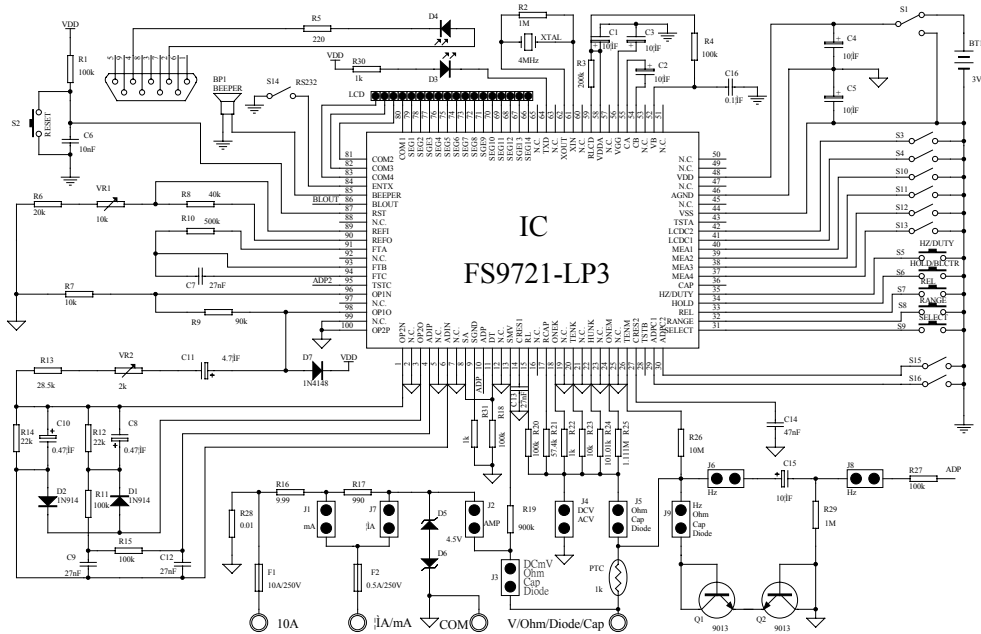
VDD
R1
100k
S2
RESET
C6
10nF
R5
220
D4
VDD
R30
1k
D3
BP1
BEEPER
S14
RS232
R2
1M
XTAL
4MHz
R3
200k
C1
10μF
C3
10μF
C2
10μF
R4
100k
C16
0.1μF
S1
C4
10μF
C5
10μF
BT1
3V
LCD
IC
FS9721-LP3
COM1 SEG1 SEG2 SEG3 SEG4 SEG5 SEG6 SEG7 SEG8 SEG9 SEG10 SEG11 SEG12 SEG13 SEG14 N.C TXD N.C XOUT XIN N.C RLCD VDDA N.C VGG CA CB N.C VB N.C
80 79 78 77 76 75 74 73 72 71 70 69 68 67 66 65 64 63 62 61 60 59 58 57 56 55 54 53 52 51
81 COM2
82 COM3
83 COM4
84 ENTX
85 BEEPER
86 BLOUT
87 RST
88 N.C.
89 REFI
90 REFO
91 FTA
92 N.C.
93 FTC
94 FTB
95 TSTC
96 OP1N
97 N.C.
98 OP1O
99 N.C
100 OP2P
50 N.C.
49 N.C.
48 VDD
47 N.C.
46 AGND
45 N.C.
44 VSS
43 TSTA
42 LCDC2
41 LCDC1
40 MEA1
39 MEA2
38 MEA3
37 MEA4
36 CAP
35 HZ/DUTY
34 HOLD
33 REL
32 RANGE
31 SELECT
S3
S4
S10
S11
S12
S13
S5
HZ/DUTY
S6
HOLD/BECTR
S7
REL
S8
RANGE
S9
SELECT
S15
S16
BLOUT
R6
20k
VR1
10k
R8
40k
R10
500k
C7
27nF
ADP2
R7
10k
R9
90k
OP2N N.C. OP2O ADIP N.C. ADIN N.C. SA SGND ADP DT DC SMV CRES1 RL N.C. RCAP ONEK N.C. TENK N.C. HUNK N.C. ONEM N.C. TENM CRES2 ADPC1 ADPC2 N.C.
1 2 3 4 5 6 7 8 9 10 11 12 13 14 15 16 17 18 19 20 21 22 23 24 25 26 27 28 29 30
R13
28.5k
VR2
2k
C11
4.7μF
D7
1N4148
VDD
R14
22k
C10
0.47μF
R12
22k
C8
0.47μF
D2
1N914
R11
100k
D1
1N914
R15
100k
C9
27nF
C12
27nF
R31
1k
R18
100k
C13
470pF
ADP
R20
100k
R21
57.4k
R22
1k
R23
10k
R24
101.01k
R25
1.111M
C14
47nF
R26
10M
R28
0.01
R16
9.99
R17
990
J1
mA
J7
μA
D5
4.5V
D6
J2
AMP
R19
900k
J3
DCmV
Ohm
Cap
Diode
J4
DCV
ACV
J5
Ohm
Cap
Diode
J9
Hz
Ohm
Cap
Diode
J6
Hz
C15
10μF
J8
Hz
R27
100k
ADP
R29
1M
PTC
1k
F1
10A/250V
F2
0.5A/250V
10A
μA/mA
COM
V/Ohm/Diode/Cap
Q1
9013
Q2
9013